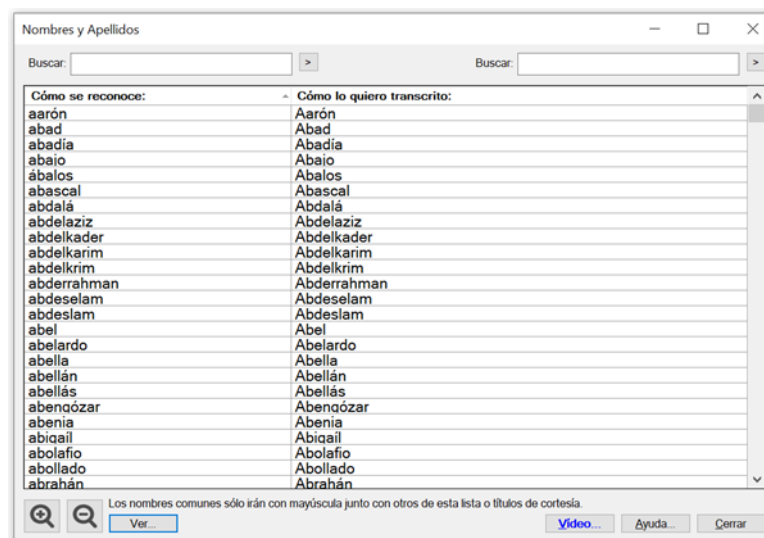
Nombres y Apellidos

Buscar: >    Buscar: >

| Cómo se reconoce: | Cómo lo quiero transcrito: |
|---|---|
| aarón | Aarón |
| abad | Abad |
| abadía | Abadía |
| abajo | Abajo |
| ábalos | Abalos |
| abascal | Abascal |
| abdalá | Abdalá |
| abdelaziz | Abdelaziz |
| abdelkader | Abdelkader |
| abdelkarim | Abdelkarim |
| abdelkrim | Abdelkrim |
| abderrahman | Abderrahman |
| abdeselam | Abdeselam |
| abdeslam | Abdeslam |
| abel | Abel |
| abelardo | Abelardo |
| abella | Abella |
| abellán | Abellán |
| abellás | Abellás |
| abengózar | Abengózar |
| abenia | Abenia |
| abigail | Abigail |
| abolafio | Abolafio |
| abollado | Abollado |
| abrahán | Abrahán |

Los nombres comunes sólo irán con mayúscula junto con otros de esta lista o títulos de cortesía.

Ver...   Video...   Ayuda...   Cerrar